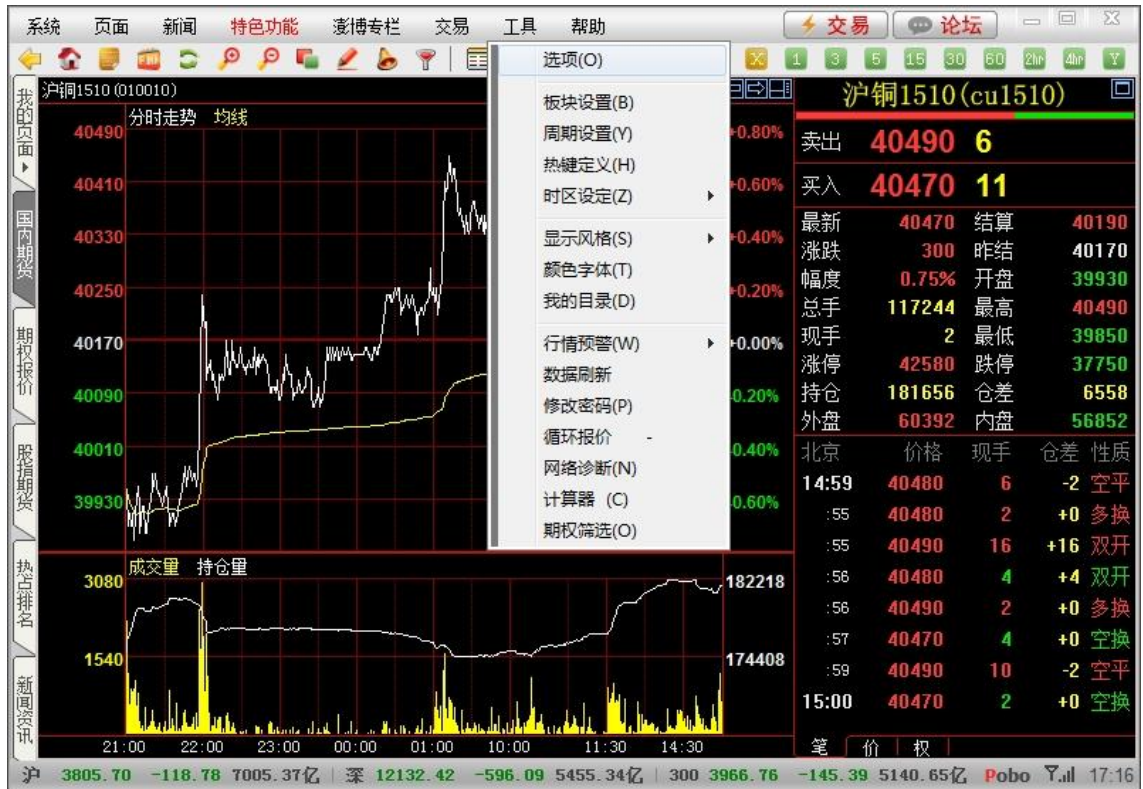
系统 页面 新闻 特色功能 澎博专栏 交易 工具 帮助

交易 论坛

沪铜1510 (010010)

分时走势 均线

40490 40410 40330 40250 40170 40090 40010 39930

0.80% 0.60% 0.40% 0.20% 0.00% 0.20% 0.40% 0.60%

成交量 持仓量

3080 1540

182218 174408

21:00 22:00 23:00 00:00 01:00 10:00 11:30 14:30

选项(O)
板块设置(B)
周期设置(Y)
热键定义(H)
时区设定(Z)
显示风格(S)
颜色字体(T)
我的目录(D)
行情预警(W)
数据刷新
修改密码(P)
循环报价 -
网络诊断(N)
计算器 (C)
期权筛选(O)

X 1 3 5 15 30 60 2hr 4hr Y

我的页面 国内期货 期权报价 股指期货 持仓排名 新闻资讯

沪铜1510(cu1510)

| | | | |
|---|---|---|---|
| 卖出 | 40490 | 6 | |
| 买入 | 40470 | 11 | |
| 最新 | 40470 | 结算 | 40190 |
| 涨跌 | 300 | 昨结 | 40170 |
| 幅度 | 0.75% | 开盘 | 39930 |
| 总手 | 117244 | 最高 | 40490 |
| 现手 | 2 | 最低 | 39850 |
| 涨停 | 42580 | 跌停 | 37750 |
| 持仓 | 181656 | 仓差 | 6558 |
| 外盘 | 60392 | 内盘 | 56852 |

| 北京 | 价格 | 现手 | 仓差 | 性质 |
|---|---|---|---|---|
| 14:59 | 40480 | 6 | -2 | 空平 |
| :55 | 40480 | 2 | +0 | 多换 |
| :55 | 40490 | 16 | +16 | 双开 |
| :56 | 40480 | 4 | +4 | 双开 |
| :56 | 40490 | 2 | +0 | 多换 |
| :57 | 40470 | 4 | +0 | 空换 |
| :59 | 40490 | 10 | -2 | 空平 |
| 15:00 | 40470 | 2 | +0 | 空换 |

笔 价 权

沪 3805.70 -118.78 7005.37亿 深 12132.42 -596.09 5455.34亿 300 3966.76 -145.39 5140.65亿 Pobo 17:16